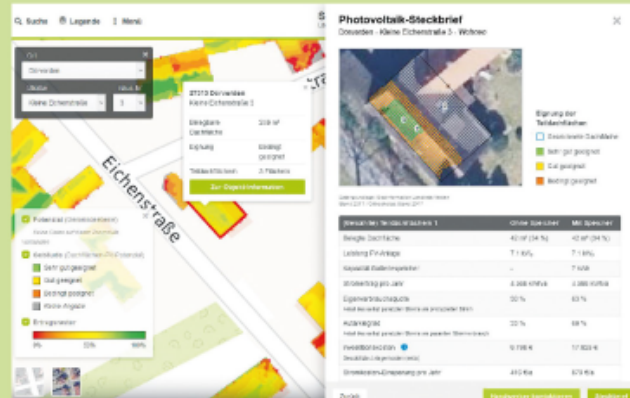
Suche Legende Menü

Ort
Dörverden
Straße
Kleine Eichenstraße
Haus-Nr.
3

27313 Dörverden
Kleine Eichenstraße 3

Belegbare Dachfläche
209 m²

Eignung
Bedingt geeignet

Teildachflächen
3 Flächen

Zur Objektinformation

Eichenstraße

Potenzial
Solarthermie (Dachflächen PV-Potenzial)

Sehr gut geeignet
Gut geeignet
Bedingt geeignet
Keine Angabe

Ertragsmelder

0%
50%
100%

Photovoltaik-Steckbrief
Dörverden - Kleine Eichenstraße 3 - Wohnen

Eignung der Teildachflächen
Gezeichnete Dachfläche
Sehr gut geeignet
Gut geeignet
Bedingt geeignet

Gesamtdaten Teildachflächen 1 | Ohne Speicher | Mit Speicher
--- | --- | ---
Belegte Dachfläche | 42 m² (34 %) | 42 m² (34 %)
Leistung PV-Anlage | 7,1 kWp | 7,1 kWp
Kapazität Batteriespeicher | – | 7 kWh
Stromertrag pro Jahr | 6.368 kWh/a | 6.368 kWh/a
Eigenverbrauchsquote | 30 % | 63 %
Autarkiegrad | 33 % | 69 %
Investitionskosten | 9.198 € | 17.833 €
Stromkosten-Einsparung pro Jahr | 410 € | 679 €

Zurück
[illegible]
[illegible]